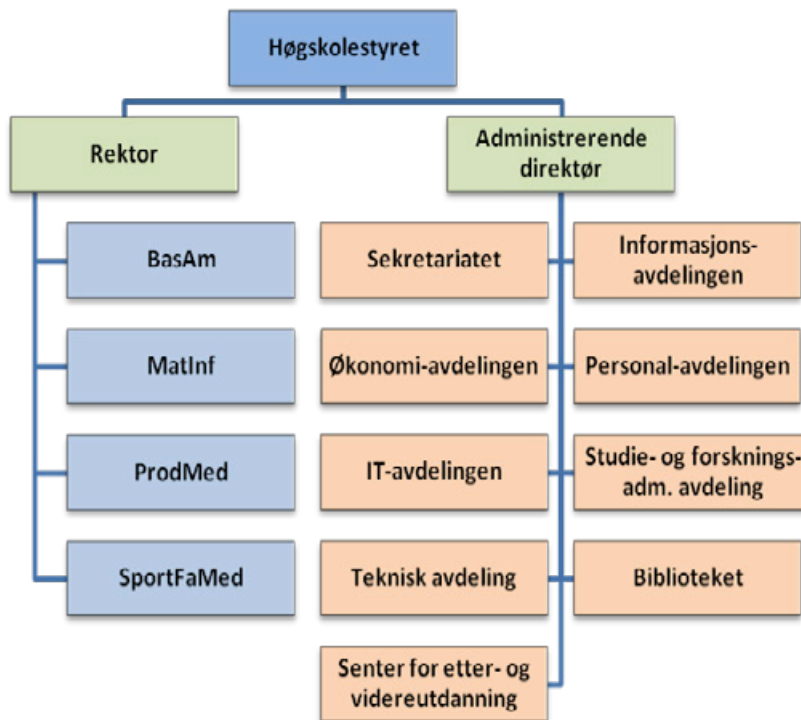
Høgskolestyret

Rektor

Administrerende direktør

BasAm

MatInf

ProdMed

SportFaMed

Sekretariatet

Informasjons-avdelingen

Økonomi-avdelingen

Personal-avdelingen

IT-avdelingen

Studie- og forsknings-adm. avdeling

Teknisk avdeling

Biblioteket

Senter for etter- og videreutdanning